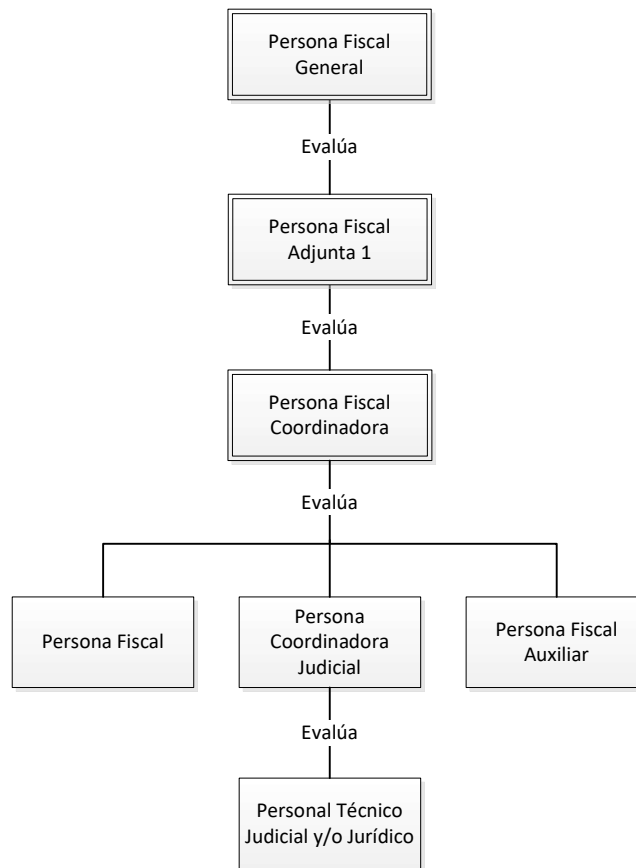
Persona Fiscal General

Evalúa

Persona Fiscal Adjunta 1

Evalúa

Persona Fiscal Coordinadora

Evalúa

Persona Fiscal

Persona Coordinadora Judicial

Persona Fiscal Auxiliar

Evalúa

Personal Técnico Judicial y/o Jurídico